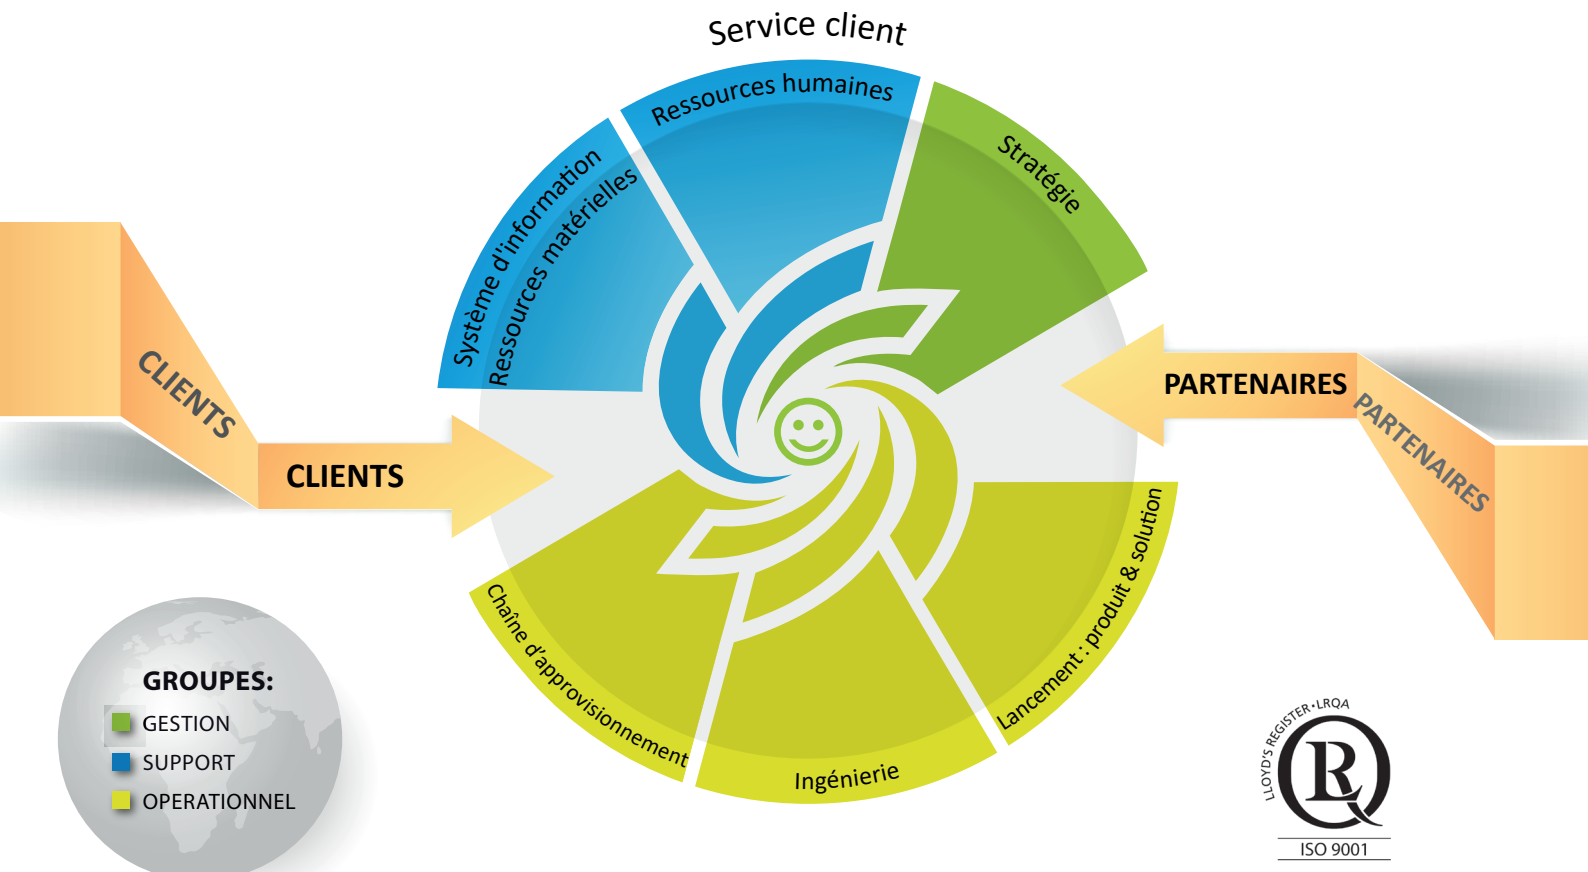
Service client

Ressources humaines

Système d'information
Ressources matérielles

Stratégie

CLIENTS

CLIENTS

PARTENAIRES

PARTENAIRES

Chaîne d'approvisionnement

Ingénierie

Lancement : produit & solution

GROUPES:
GESTION
SUPPORT
OPERATIONNEL

LLOYD'S REGISTER • LRQA
LR
ISO 9001